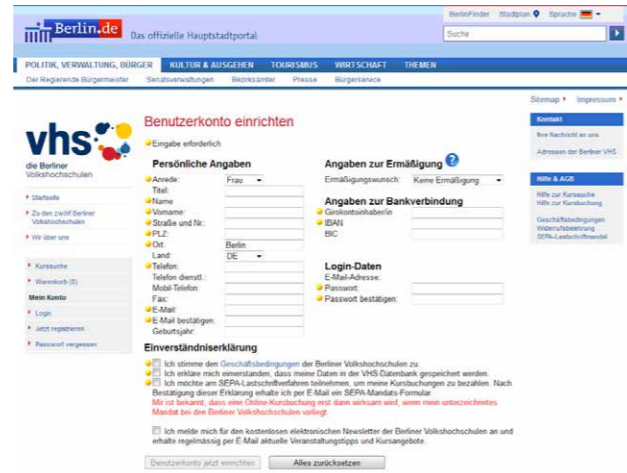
Berlin.de Das offizielle Hauptstadtportal

BerlinFinder Stadtplan Sprache

Suche

POLITIK, VERWALTUNG, BÜRGER KULTUR & AUSGEHEN TOURISMUS WIRTSCHAFT THEMEN

Der Regierende Bürgermeister Senatsverwaltungen Bezirksämter Presse Bürgerservice

Sitemap Impressum

vhs die Berliner Volkshochschulen

Startseite
Zu den zwölf Berliner Volkshochschulen
Wir über uns

Kurssuche
Warenkorb (0)
Mein Konto
Login
Jetzt registrieren
Passwort vergessen

Benutzerkonto einrichten

Eingabe erforderlich

Persönliche Angaben

| | |
|---|---|
| Anrede: | Frau |
| Titel: | |
| Name | |
| Vorname: | |
| Straße und Nr.: | |
| PLZ: | |
| Ort: | Berlin |
| Land: | DE |
| Telefon: | |
| Telefon dienstl.: | |
| Mobil-Telefon: | |
| Fax: | |
| E-Mail: | |
| E-Mail bestätigen: | |
| Geburtsjahr: | |

Angaben zur Ermäßigung

Ermäßigungswunsch: Keine Ermäßigung

Angaben zur Bankverbindung

Girokontoinhaber/in
IBAN
BIC

Login-Daten

E-Mail-Adresse:
Passwort:
Passwort bestätigen:

Einverständniserklärung

Ich stimme den Geschäftsbedingungen der Berliner Volkshochschulen zu.
Ich erkläre mich einverstanden, dass meine Daten in der VHS-Datenbank gespeichert werden.
Ich möchte am SEPA-Lastschriftverfahren teilnehmen, um meine Kursbuchungen zu bezahlen. Nach Bestätigung dieser Erklärung erhalte ich per E-Mail ein SEPA-Mandats-Formular.
Mir ist bekannt, dass eine Online-Kursbuchung erst dann wirksam wird, wenn mein unterzeichnetes Mandat bei den Berliner Volkshochschulen vorliegt.

Ich melde mich für den kostenlosen elektronischen Newsletter der Berliner Volkshochschulen an und erhalte regelmässig per E-Mail aktuelle Veranstaltungstipps und Kursangebote.

Benutzerkonto jetzt einrichten Alles zurücksetzen

Kontakt
Ihre Nachricht an uns
Adressen der Berliner VHS

Hilfe & AGB
Hilfe zur Kurssuche
Hilfe zur Kursbuchung
Geschäftsbedingungen
Widerrufsbelehrung
SEPA-Lastschriftmandat